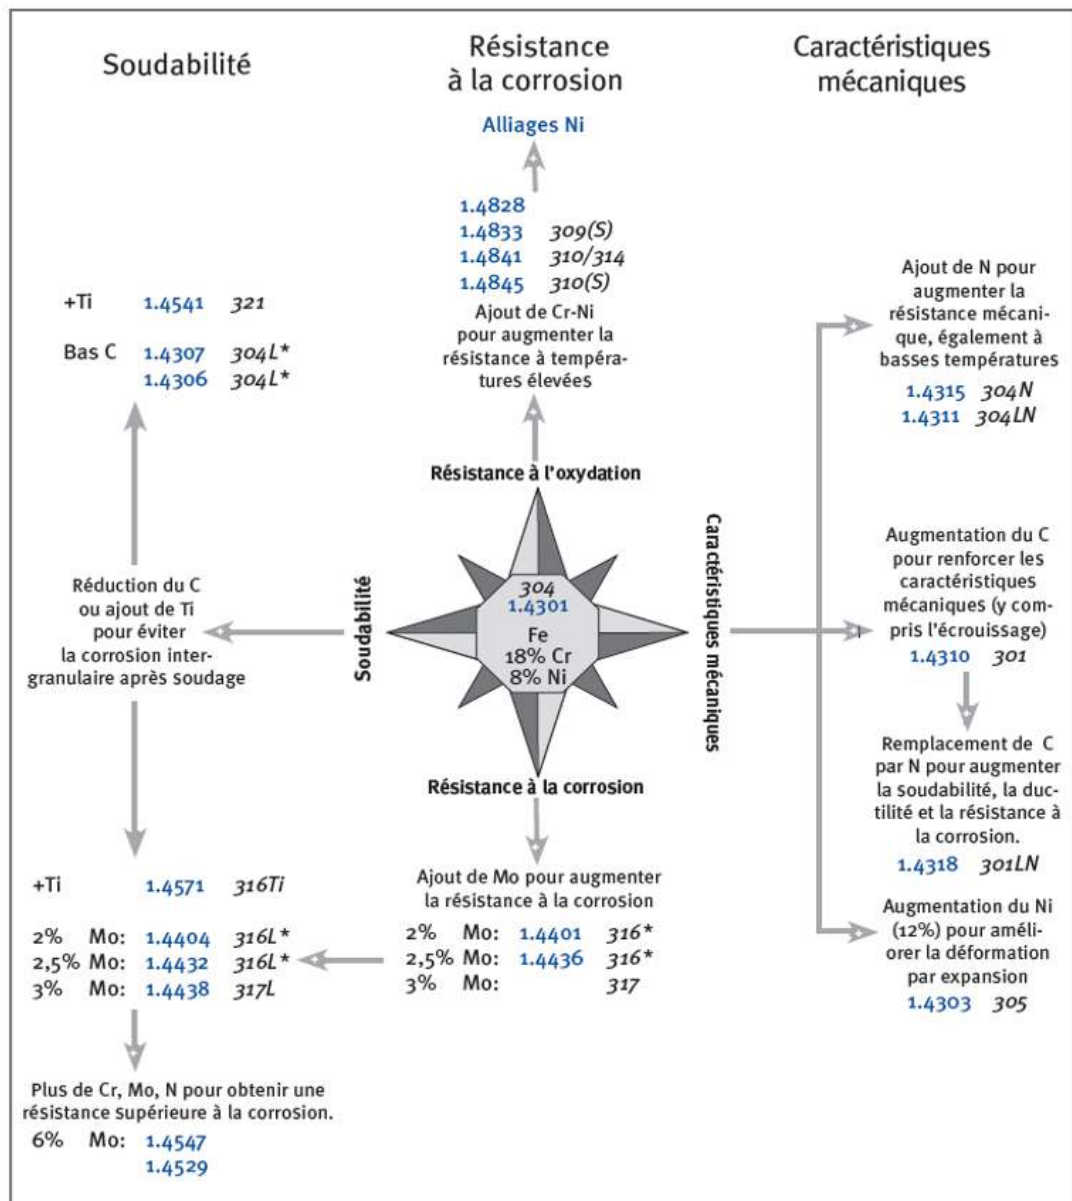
Soudabilité

Résistance à la corrosion

Caractéristiques mécaniques

Alliages Ni

1.4828
1.4833 309(S)
1.4841 310/314
1.4845 310(S)

Ajout de Cr-Ni pour augmenter la résistance à températures élevées

Résistance à l'oxydation

+Ti 1.4541 321

Bas C 1.4307 304L*
1.4306 304L*

Ajout de N pour augmenter la résistance mécanique, également à basses températures
1.4315 304N
1.4311 304LN

Réduction du C ou ajout de Ti pour éviter la corrosion intergranulaire après soudage

Soudabilité

304
1.4301
Fe
18% Cr
8% Ni

Caractéristiques mécaniques

Augmentation du C pour renforcer les caractéristiques mécaniques (y compris l'écrouissage)
1.4310 301

Remplacement de C par N pour augmenter la soudabilité, la ductilité et la résistance à la corrosion.
1.4318 301LN

Résistance à la corrosion

Ajout de Mo pour augmenter la résistance à la corrosion

+Ti 1.4571 316Ti

2% Mo: 1.4404 316L*
2,5% Mo: 1.4432 316L*
3% Mo: 1.4438 317L

2% Mo: 1.4401 316*
2,5% Mo: 1.4436 316*
3% Mo: 317

Augmentation du Ni (12%) pour améliorer la déformation par expansion
1.4303 305

Plus de Cr, Mo, N pour obtenir une résistance supérieure à la corrosion.
6% Mo: 1.4547
1.4529